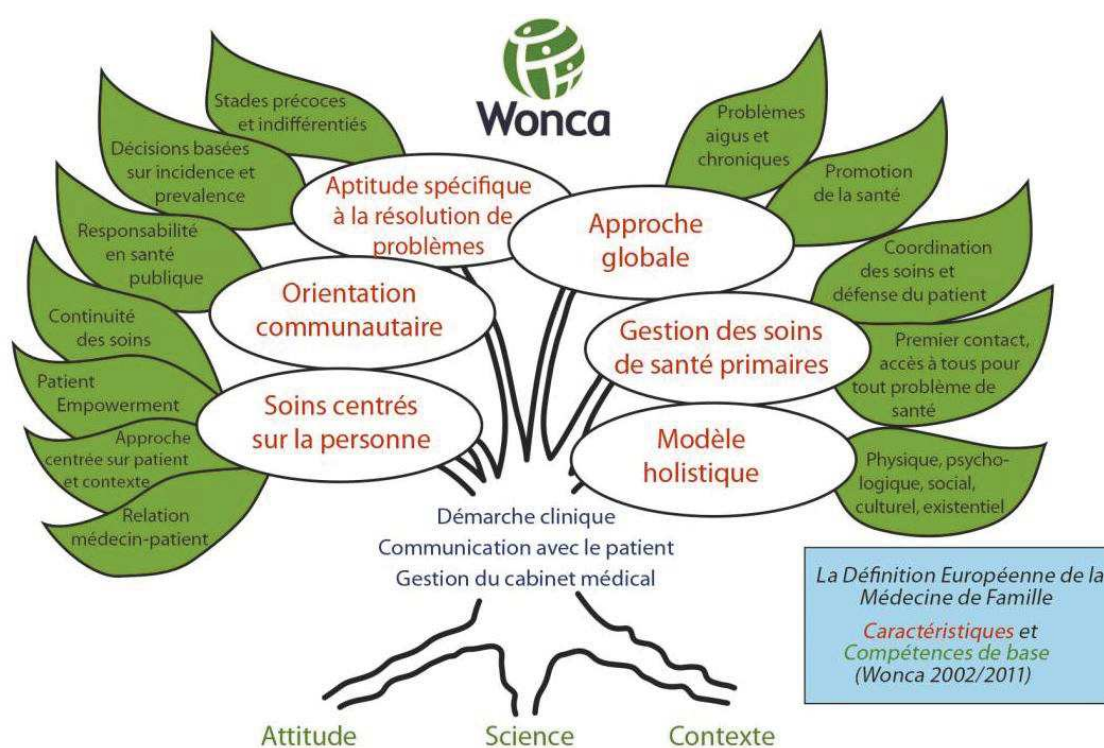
Wonca

Stades précoces et indifférentiés

Décisions basées sur incidence et prevalence

Responsabilité en santé publique

Continuité des soins

Patient Empowerment

Approche centrée sur patient et contexte

Relation médecin-patient

Aptitude spécifique à la résolution de problèmes

Orientation communautaire

Soins centrés sur la personne

Problèmes aigus et chroniques

Promotion de la santé

Approche globale

Coordination des soins et défense du patient

Gestion des soins de santé primaires

Premier contact, accès à tous pour tout problème de santé

Modèle holistique

Physique, psychologique, social, culturel, existentiel

Démarche clinique
Communication avec le patient
Gestion du cabinet médical

La Définition Européenne de la Médecine de Famille

Caractéristiques et Compétences de base (Wonca 2002/2011)

Attitude

Science

Contexte